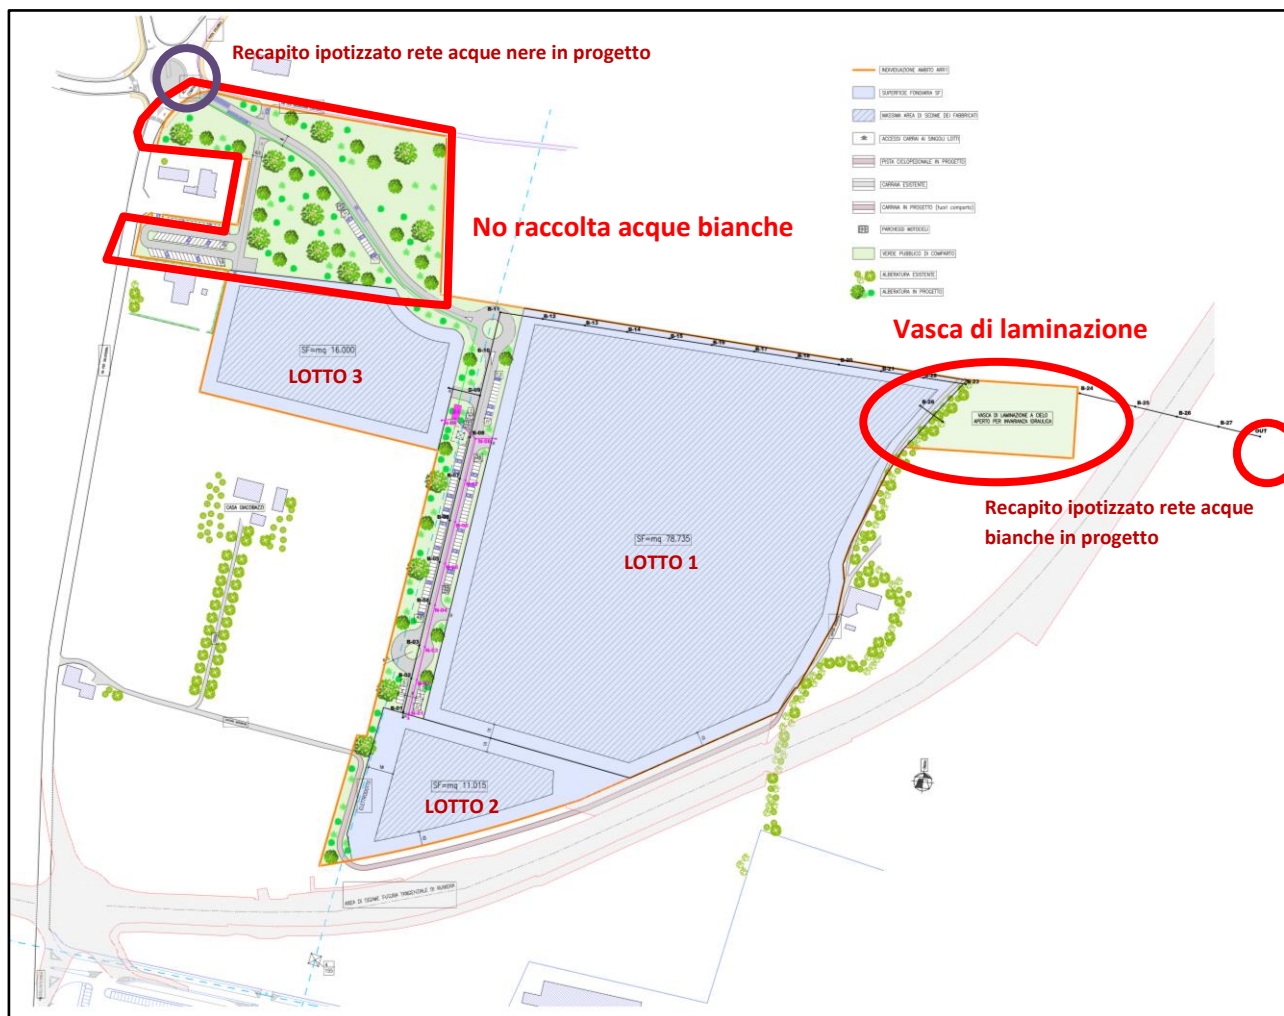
Recapito ipotizzato rete acque nere in progetto

INDIVIDUAZIONE AMBITO ARTI
SUPERFICIE FONDIARIA SF
MASSIMA AREA DI SEDIME DEI FABBRICATI
ACCESSI CARRAI AI SINGOLI LOTTI
PISTA CICLOPEDONALE IN PROGETTO
CARRAIA ESISTENTE
CARRAIA IN PROGETTO (fuori comparto)
PARCHEGGI MOTOCICLI
VERDE PUBBLICO DI COMPARTO
ALBERATURA ESISTENTE
ALBERATURA IN PROGETTO

No raccolta acque bianche

Vasca di laminazione

SF=mq 16.000
LOTTO 3

VASCA DI LAMINAZIONE A CIELO APERTO PER INVARIANZA IDRAULICA

Recapito ipotizzato rete acque bianche in progetto

CASA GIACOBAZZI

SF=mq 78.735
LOTTO 1

SF=mq 11.015
LOTTO 2

AREA DI SEDIME FUTURA TANGENZIALE DI RUBIERA

OUT